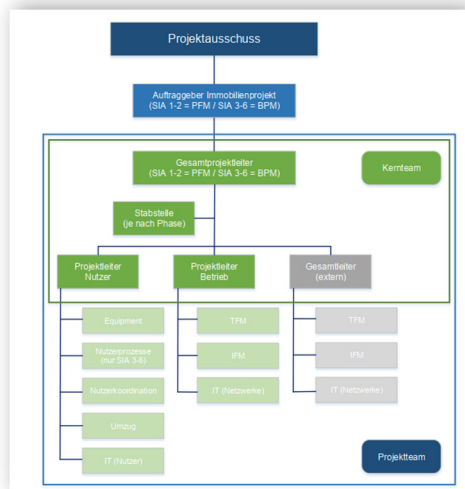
Projektausschuss

Auftraggeber Immobilienprojekt
(SIA 1-2 = PFM / SIA 3-6 = BPM)

Gesamtprojektleiter
(SIA 1-2 = PFM / SIA 3-6 = BPM)

Kernteam

Stabstelle
(je nach Phase)

Projektleiter
Nutzer

Projektleiter
Betrieb

Gesamtleiter
(extern)

Equipment

Nutzerprozesse
(nur SIA 3-6)

Nutzerkoordination

Umzug

IT (Nutzer)

TFM

IFM

IT (Netzwerke)

TFM

IFM

IT (Netzwerke)

Projektteam